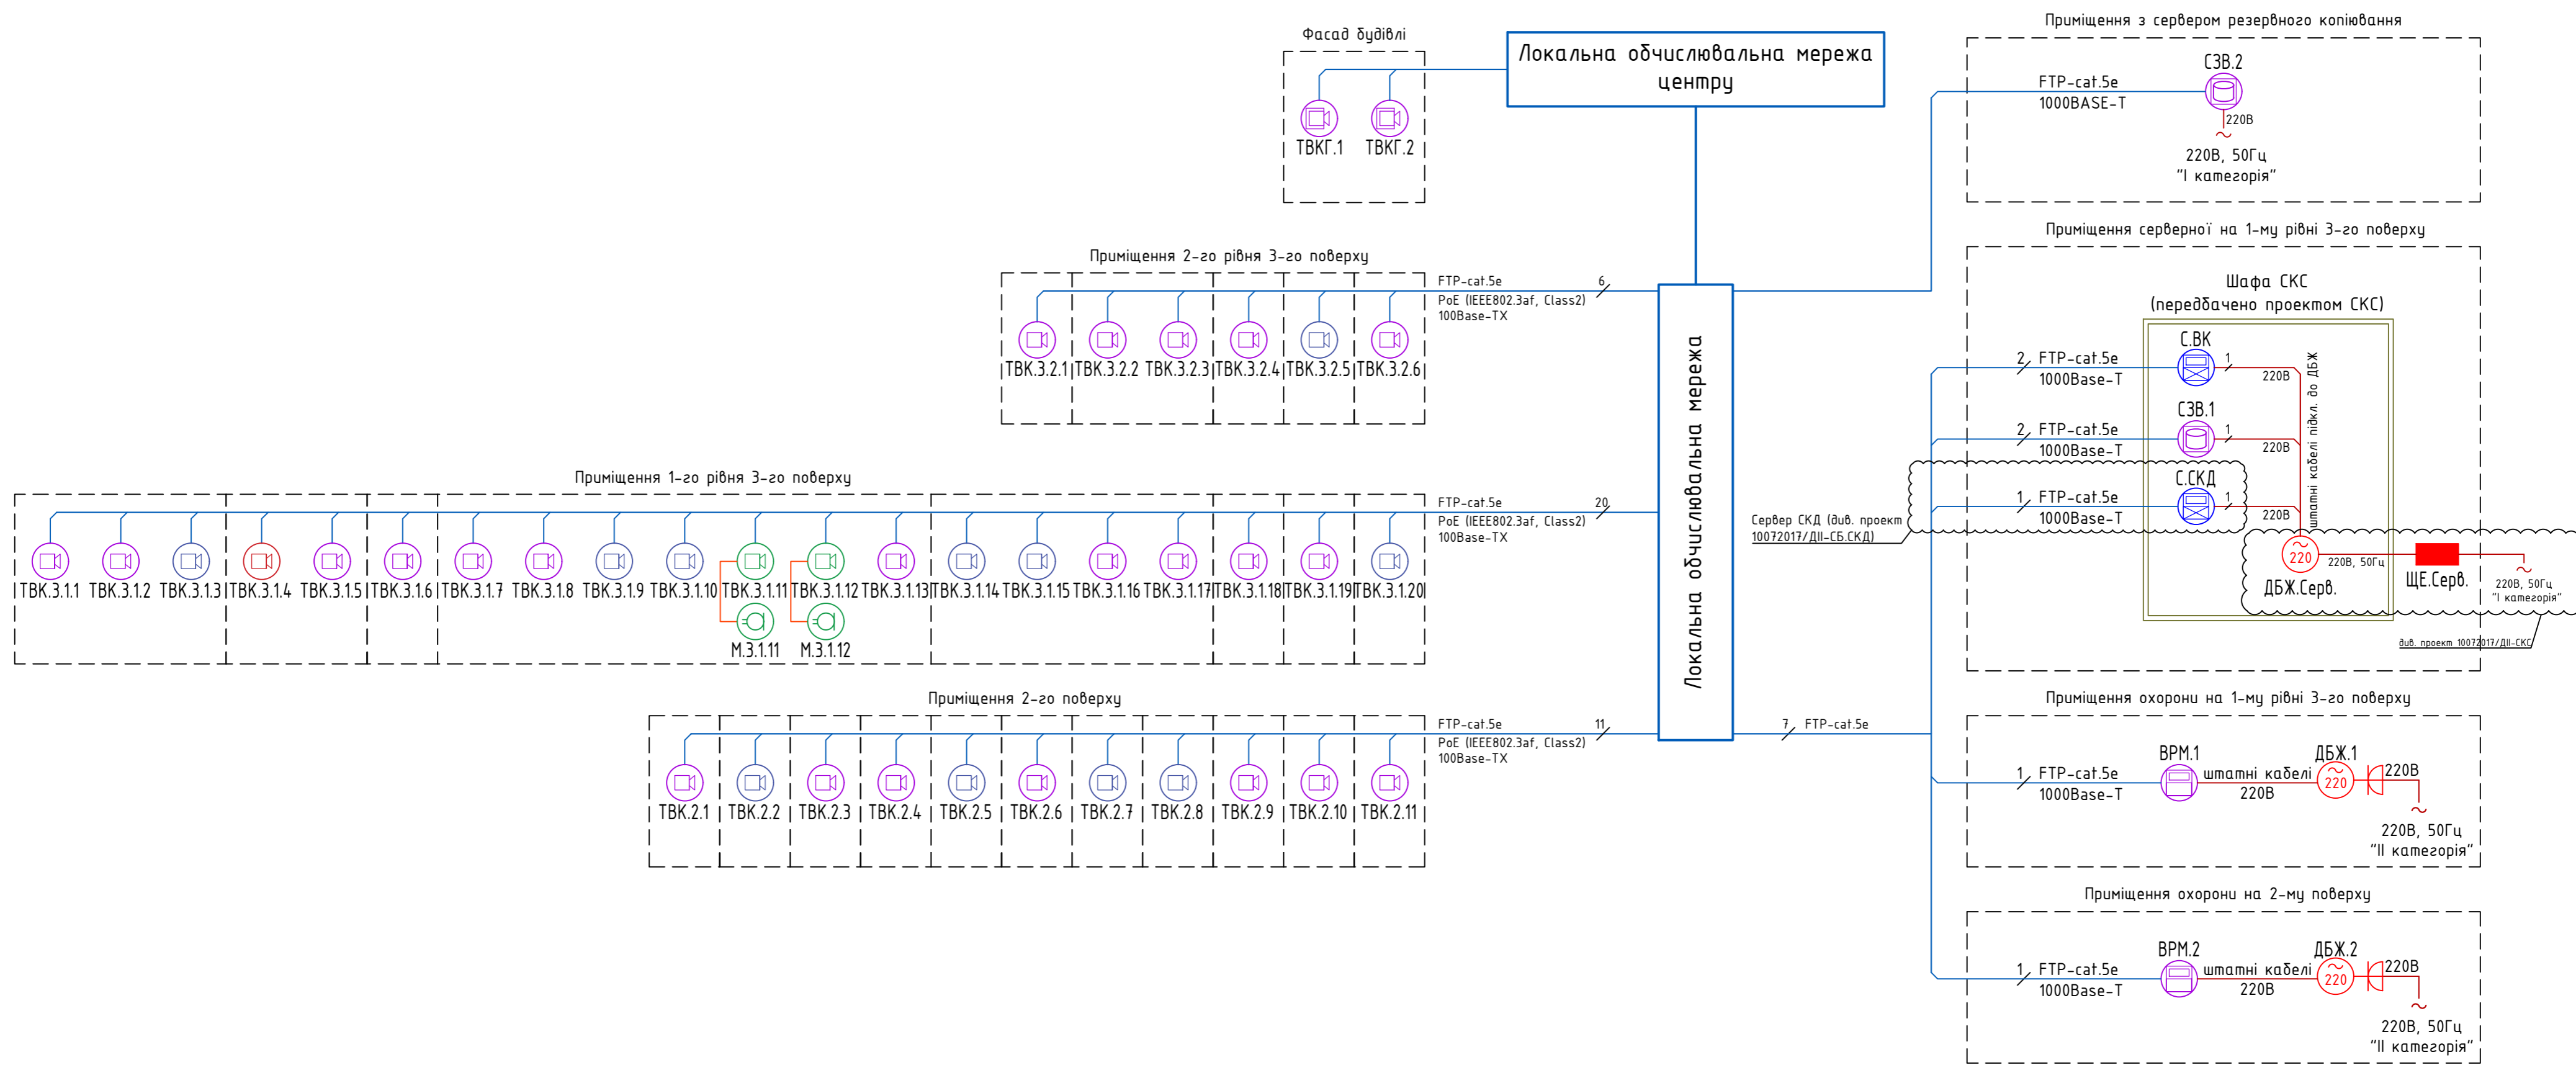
Фасад будівлі

ТВКГ.1 ТВКГ.2

Локальна обчислювальна мережа центру

Приміщення з сервером резервного копіювання

FTP-cat.5e
1000BASE-T

СЗВ.2

220В

220В, 50Гц
"І категорія"

Приміщення 2-го рівня 3-го поверху

FTP-cat.5e
PoE (IEEE802.3af, Class2)
100Base-TX

6

ТВК.3.2.1 ТВК.3.2.2 ТВК.3.2.3 ТВК.3.2.4 ТВК.3.2.5 ТВК.3.2.6

Приміщення серверної на 1-му рівні 3-го поверху

Шафа СКС
(передбачено проектом СКС)

С.ВК

2 FTP-cat.5e
1000Base-T

1

220В

СЗВ.1

2 FTP-cat.5e
1000Base-T

1

220В

штатні кабелі підкл. до ДБЖ

С.СКД

1 FTP-cat.5e
1000Base-T

1

220В

Сервер СКД (див. проект 10072017/ДП-СБ.СКД)

Приміщення 1-го рівня 3-го поверху

FTP-cat.5e
PoE (IEEE802.3af, Class2)
100Base-TX

20

ТВК.3.1.1 ТВК.3.1.2 ТВК.3.1.3 ТВК.3.1.4 ТВК.3.1.5 ТВК.3.1.6 ТВК.3.1.7 ТВК.3.1.8 ТВК.3.1.9 ТВК.3.1.10 ТВК.3.1.11 ТВК.3.1.12 ТВК.3.1.13 ТВК.3.1.14 ТВК.3.1.15 ТВК.3.1.16 ТВК.3.1.17 ТВК.3.1.18 ТВК.3.1.19 ТВК.3.1.20

М.3.1.11 М.3.1.12

Локальна обчислювальна мережа

220

220В, 50Гц

ДБЖ.Серв.

ЩЕ.Серв.

220В, 50Гц
"І категорія"

див. проект 10072017/ДП-СКС

Приміщення 2-го поверху

FTP-cat.5e
PoE (IEEE802.3af, Class2)
100Base-TX

11

7 FTP-cat.5e

ТВК.2.1 ТВК.2.2 ТВК.2.3 ТВК.2.4 ТВК.2.5 ТВК.2.6 ТВК.2.7 ТВК.2.8 ТВК.2.9 ТВК.2.10 ТВК.2.11

Приміщення охорони на 1-му рівні 3-го поверху

1 FTP-cat.5e
1000Base-T

ВРМ.1

штатні кабелі
220В

ДБЖ.1

220

220В

220В, 50Гц
"ІІ категорія"

Приміщення охорони на 2-му поверху

1 FTP-cat.5e
1000Base-T

ВРМ.2

штатні кабелі
220В

ДБЖ.2

220

220В

220В, 50Гц
"ІІ категорія"